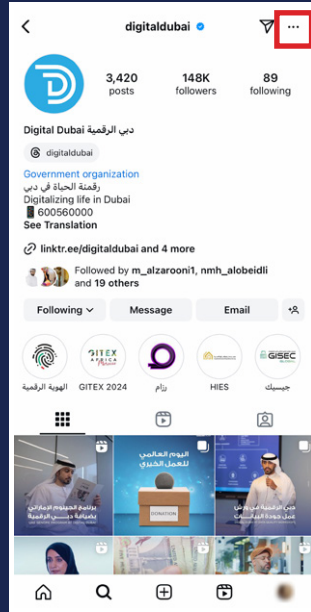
digitaldubai

...

3,420 posts

148K followers

89 following

Digital Dubai دبي الرقمية

digitaldubai

Government organization
رقمنة الحياة في دبي
Digitalizing life in Dubai
📱600560000
See Translation

linktr.ee/digitaldubai and 4 more

Followed by m_alzarooni1, nmh_alobeidli and 19 others

Following

Message

Email

GITEX AFRICA

GISEC

الهوية الرقمية

GITEX 2024

يزام

HIES

جيسيك

DONATION

اليوم العالمي للعمل الخيري